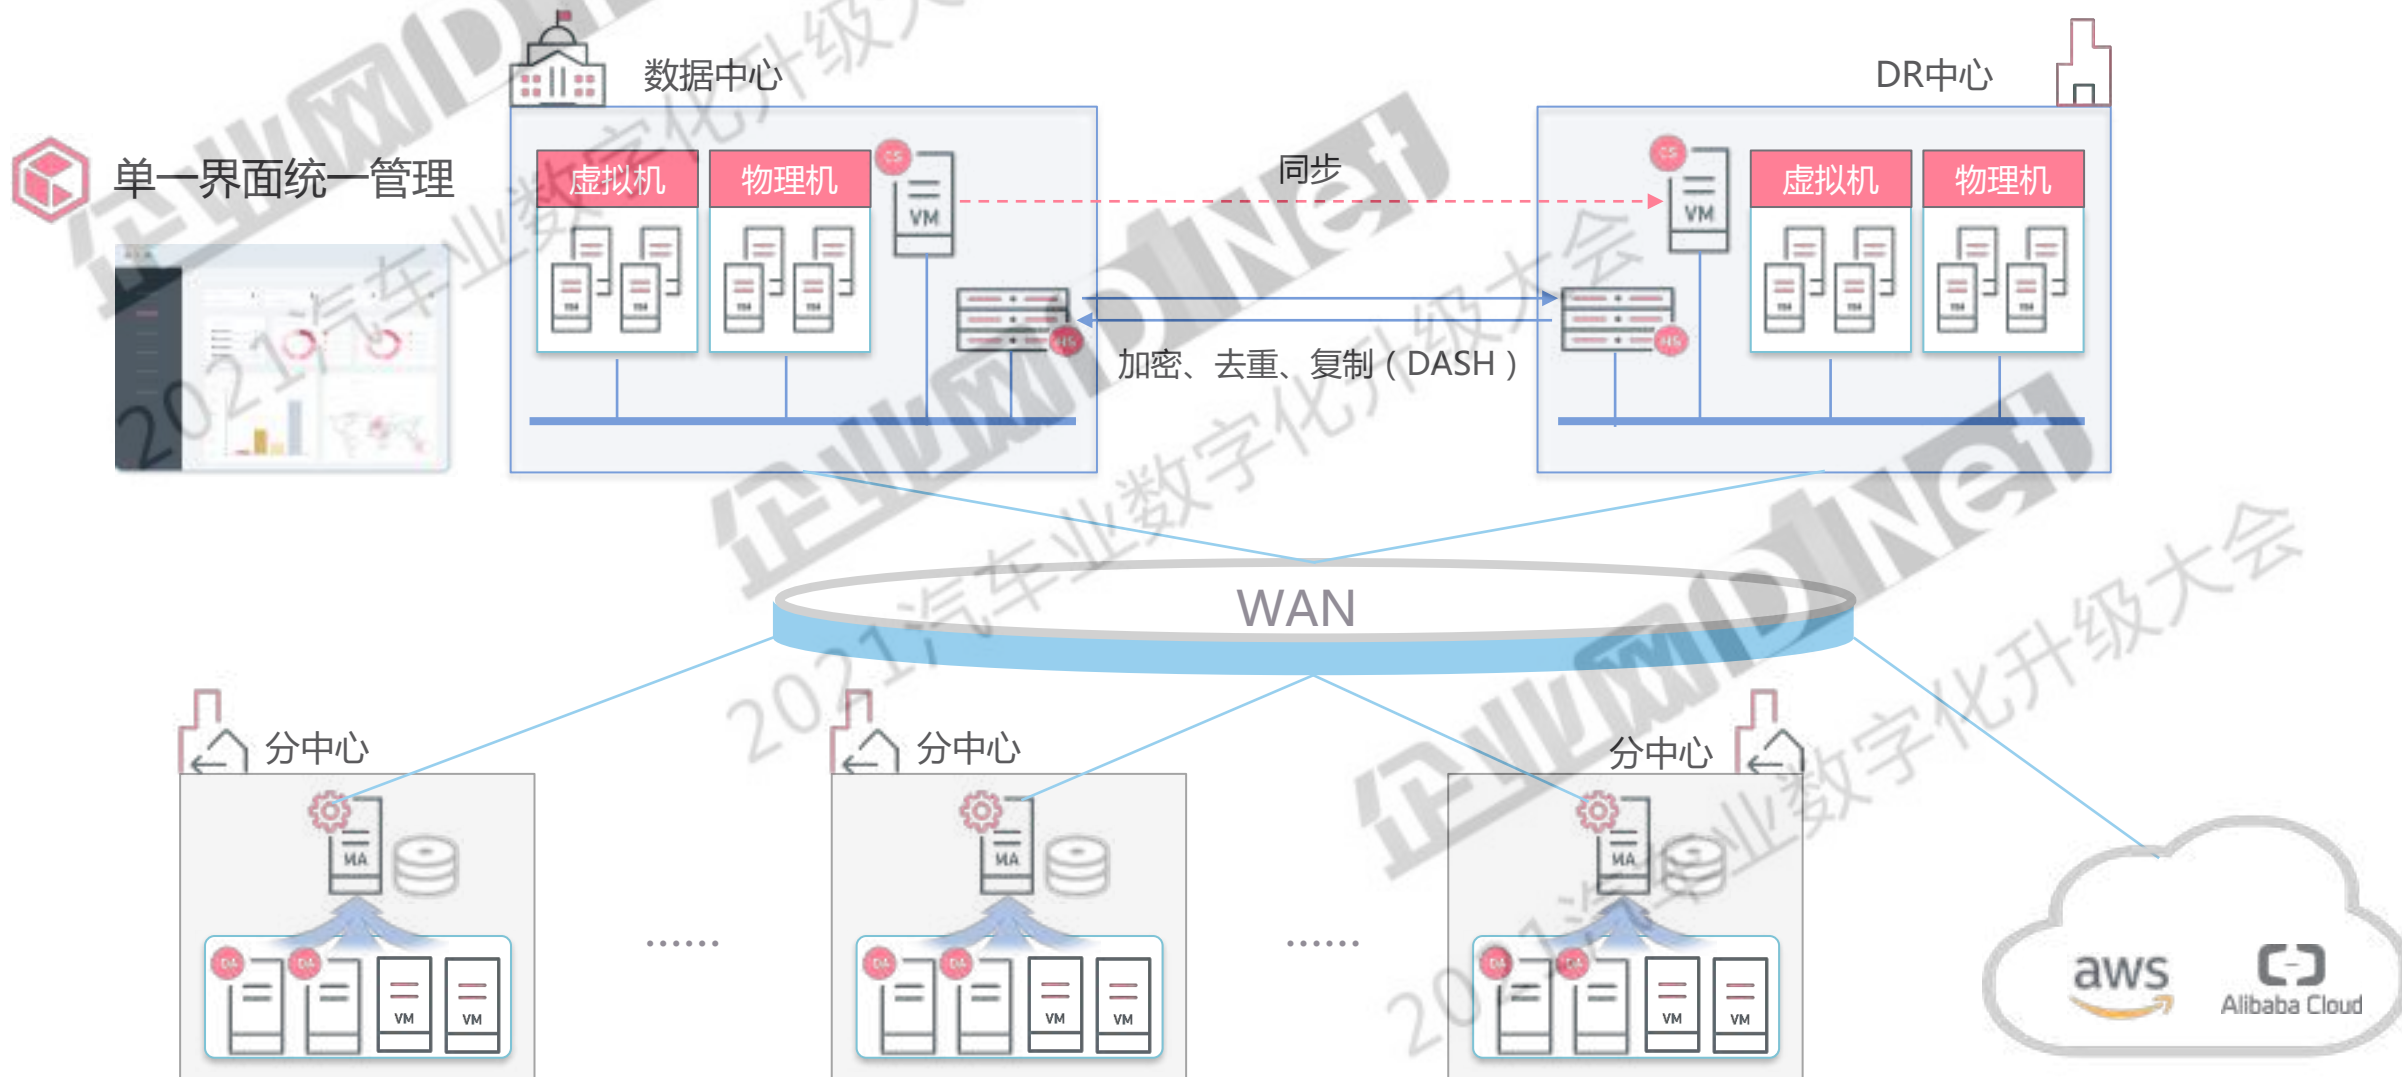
数据中心

DR中心

单一界面统一管理

虚拟机

物理机

CS

VM

同步

CS

VM

虚拟机

物理机

MA

MA

加密、去重、复制（DASH）

WAN

分中心

MA

DA DA VM VM

……

分中心

MA

DA DA VM VM

……

分中心

MA

DA DA VM VM

aws

Alibaba Cloud

企业网D1Net

2021汽车业数字化升级大会